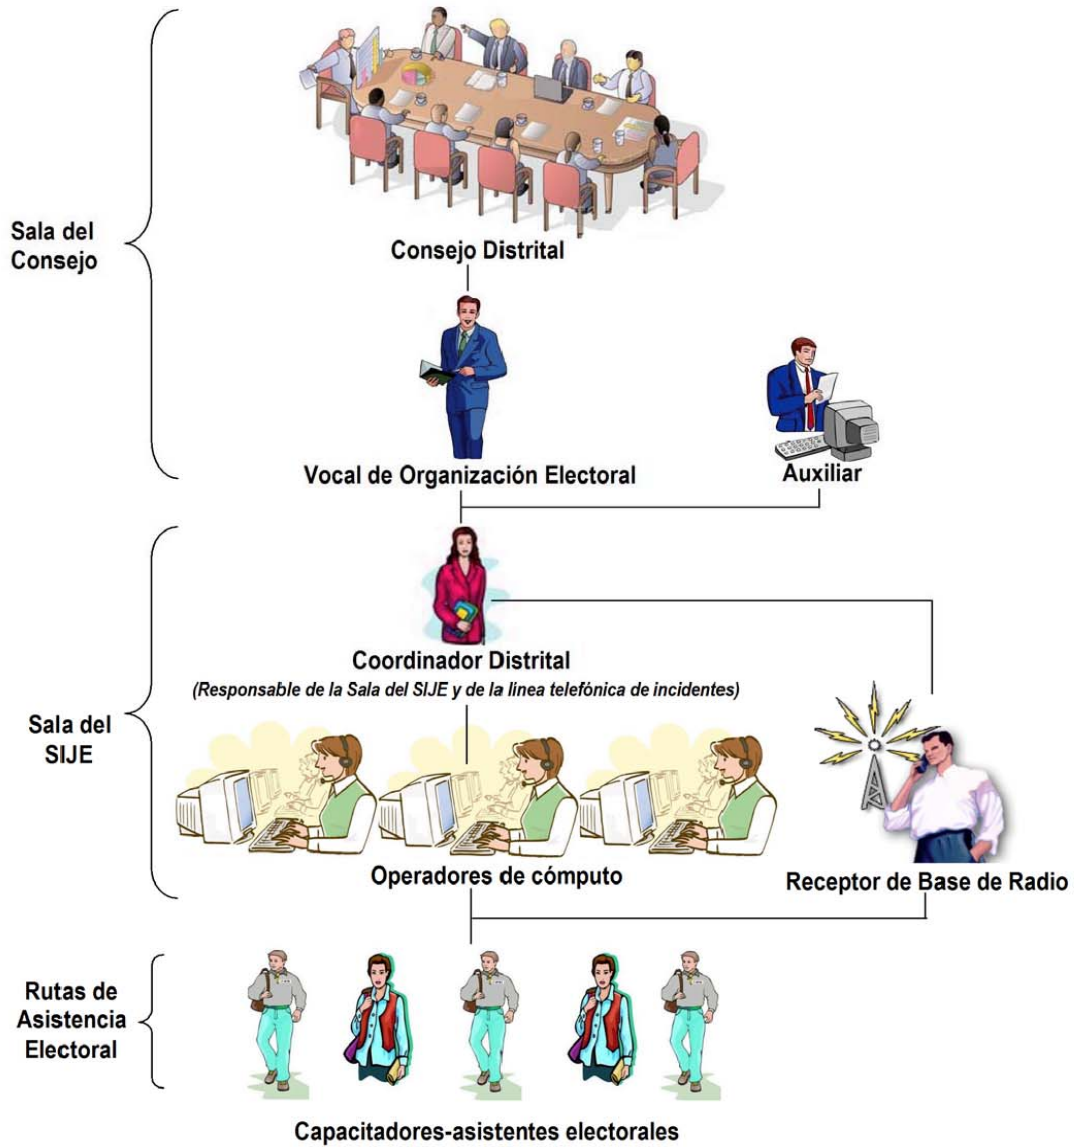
Sala del Consejo

Consejo Distrital

Vocal de Organización Electoral

Auxiliar

Coordinador Distrital

(Responsable de la Sala del SIJE y de la línea telefónica de incidentes)

Sala del SIJE

Operadores de cómputo

Receptor de Base de Radio

Rutas de Asistencia Electoral

Capacitadores-asistentes electorales